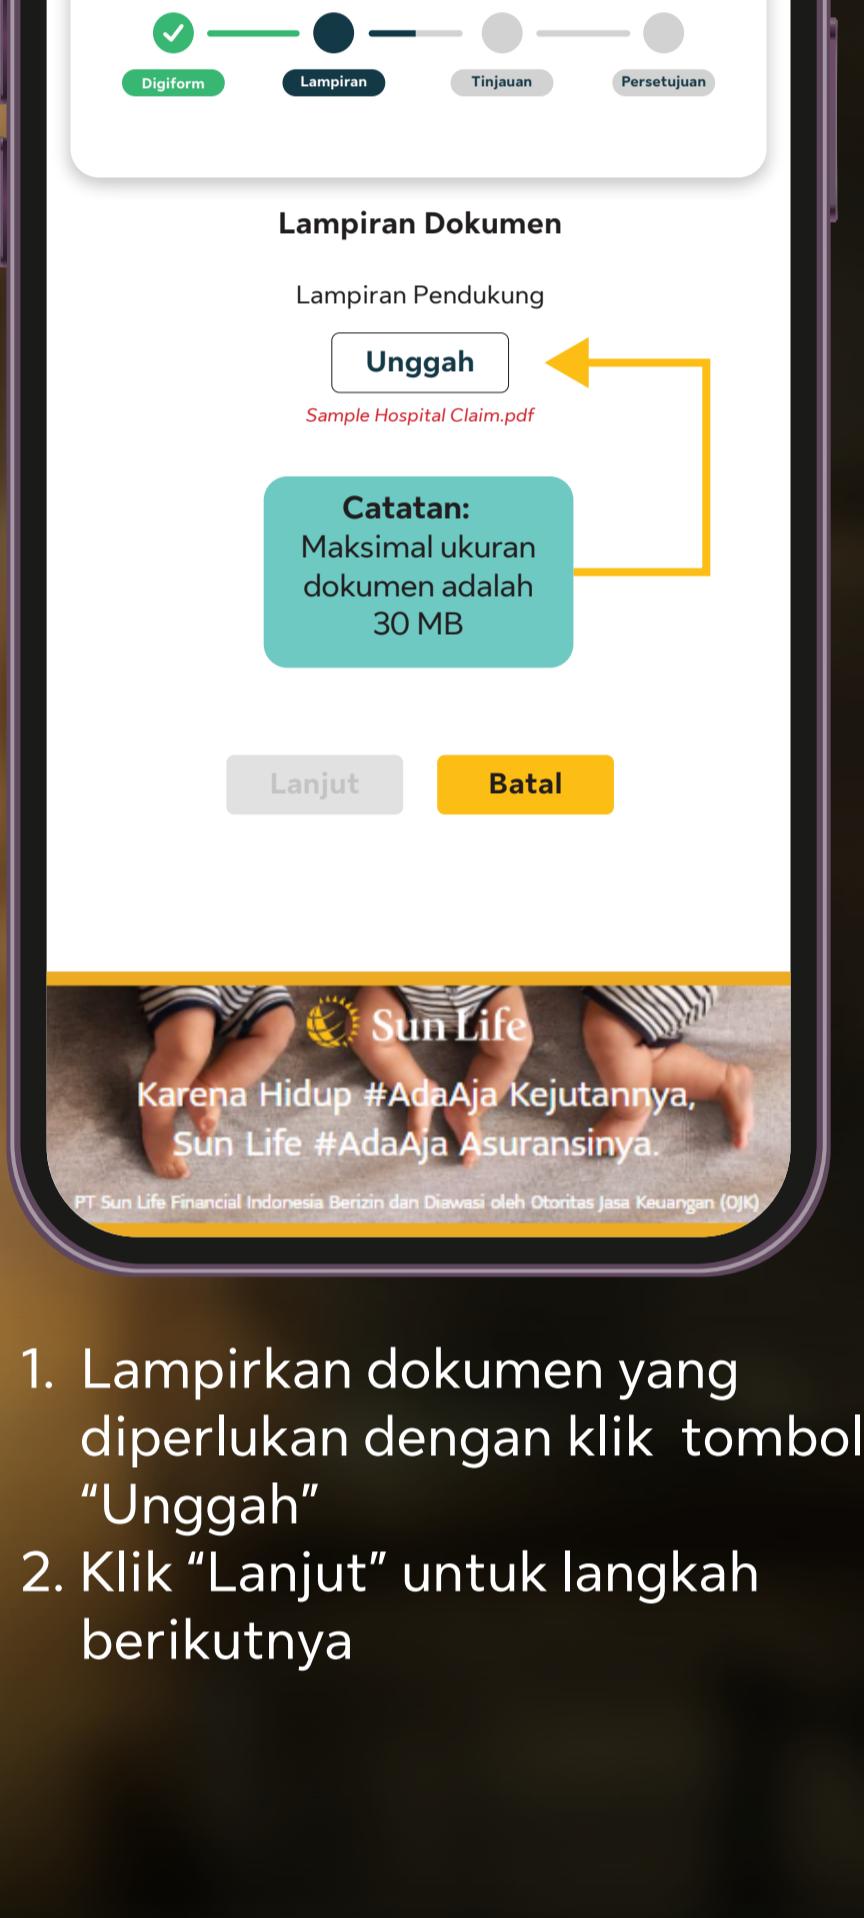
Digiform Lampiran Tinjauan Persetujuan

Lampiran Dokumen

Lampiran Pendukung

Unggah

Sample Hospital Claim.pdf

Catatan:
Maksimal ukuran dokumen adalah 30 MB

Lanjut Batal

Sun Life

Karena Hidup #AdaAja Kejutannya, Sun Life #AdaAja Asuransinya.

PT Sun Life Financial Indonesia Berizin dan Diawasi oleh Otoritas Jasa Keuangan (OJK)

1. Lampirkan dokumen yang diperlukan dengan klik tombol “Unggah”
2. Klik “Lanjut” untuk langkah berikutnya